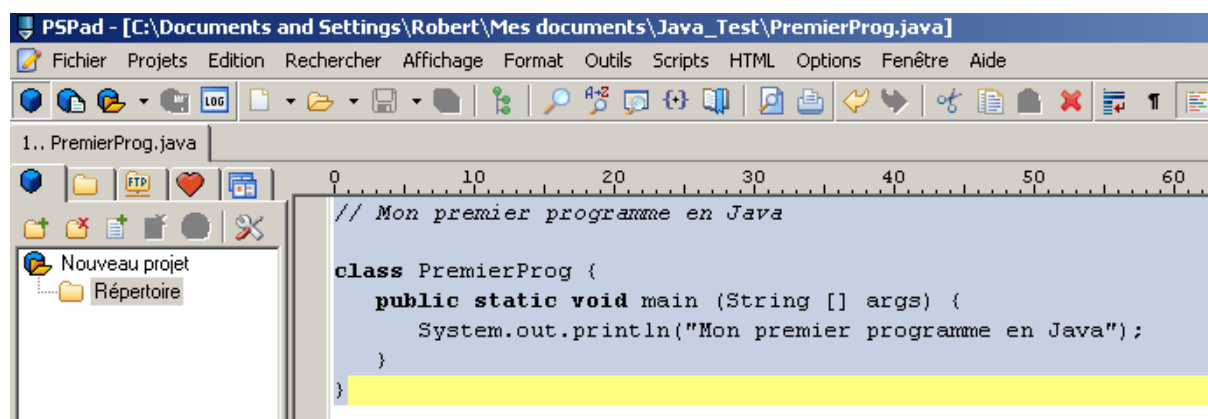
PSPad - [C:\Documents and Settings\Robert\Mes documents\Java_Test\PremierProg.java]

Fichier Projets Edition Rechercher Affichage Format Outils Scripts HTML Options Fenêtre Aide

LOG

1.. PremierProg.java

FTP

0 10 20 30 40 50 60

Nouveau projet
Répertoire

// Mon premier programme en Java

class PremierProg {
   public static void main (String [] args) {
      System.out.println("Mon premier programme en Java");
   }
}